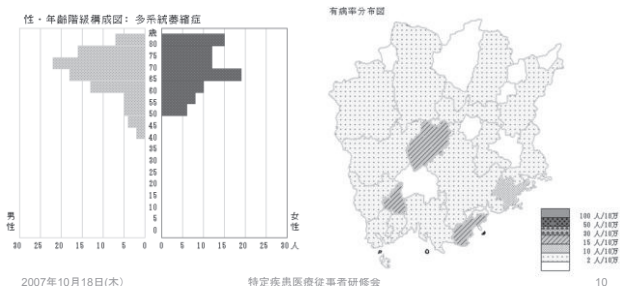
性・年齢階級構成図：多系統萎縮症

歳
80
75
70
65
60
55
50
45
40
35
30
25
20
15
10
5
0

男性

女性

30 25 20 15 10 5 0 0 5 10 15 20 25 30 人

有病率分布図

100 人/10万
50 人/10万
30 人/10万
15 人/10万
10 人/10万
5 人/10万
2 人/10万

2007年10月18日(木)

特定疾患医療従事者研修会

10